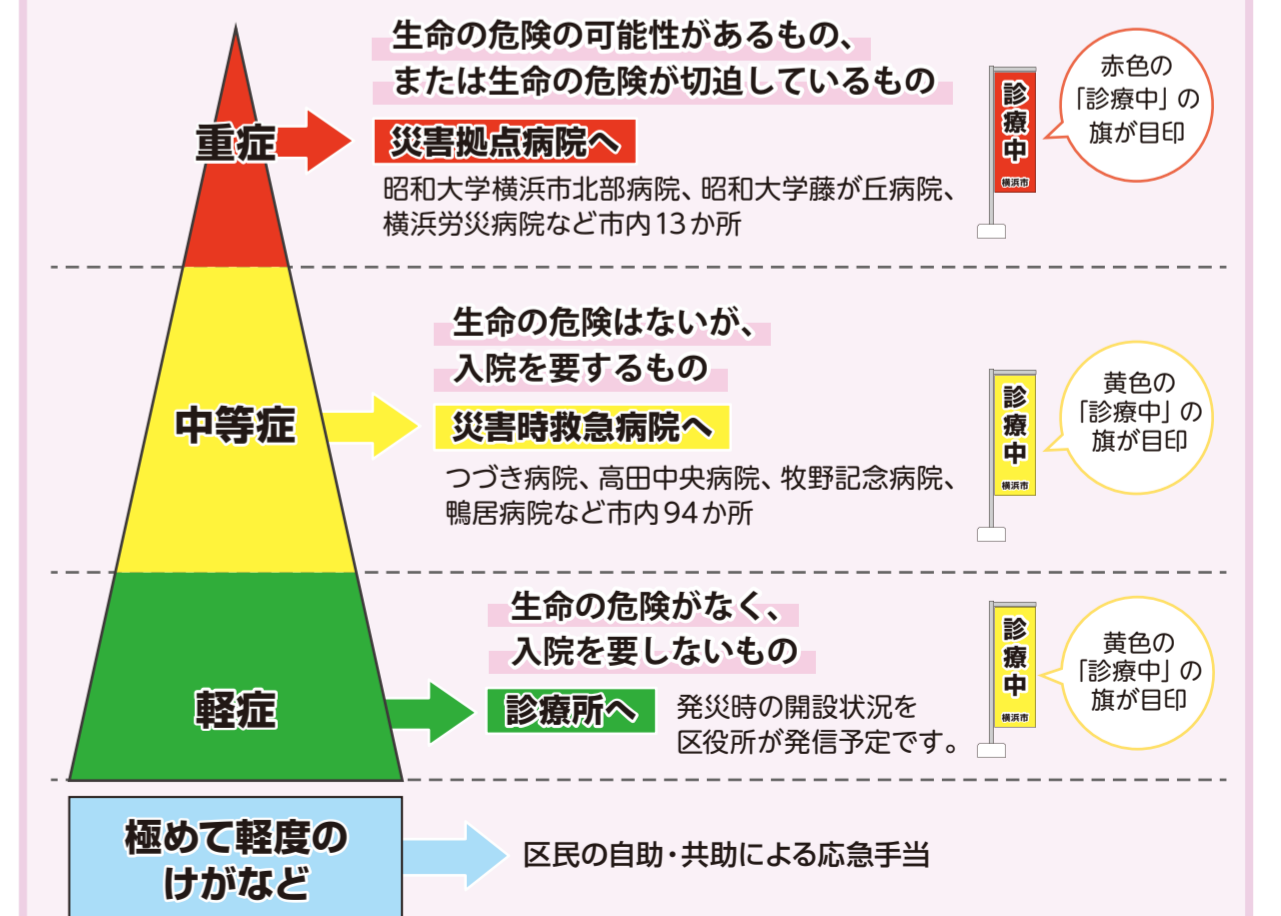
重症

生命の危険の可能性があるもの、
または生命の危険が切迫しているもの

災害拠点病院へ

昭和大学横浜市北部病院、昭和大学藤が丘病院、横浜労災病院など市内13か所

診療中
横浜市

赤色の「診療中」の旗が目印

中等症

生命の危険はないが、
入院を要するもの

災害時救急病院へ

つづき病院、高田中央病院、牧野記念病院、鴨居病院など市内94か所

診療中
横浜市

黄色の「診療中」の旗が目印

軽症

生命の危険がなく、
入院を要しないもの

診療所へ

発災時の開設状況を区役所が発信予定です。

診療中
横浜市

黄色の「診療中」の旗が目印

極めて軽度のけがなど

区民の自助・共助による応急手当